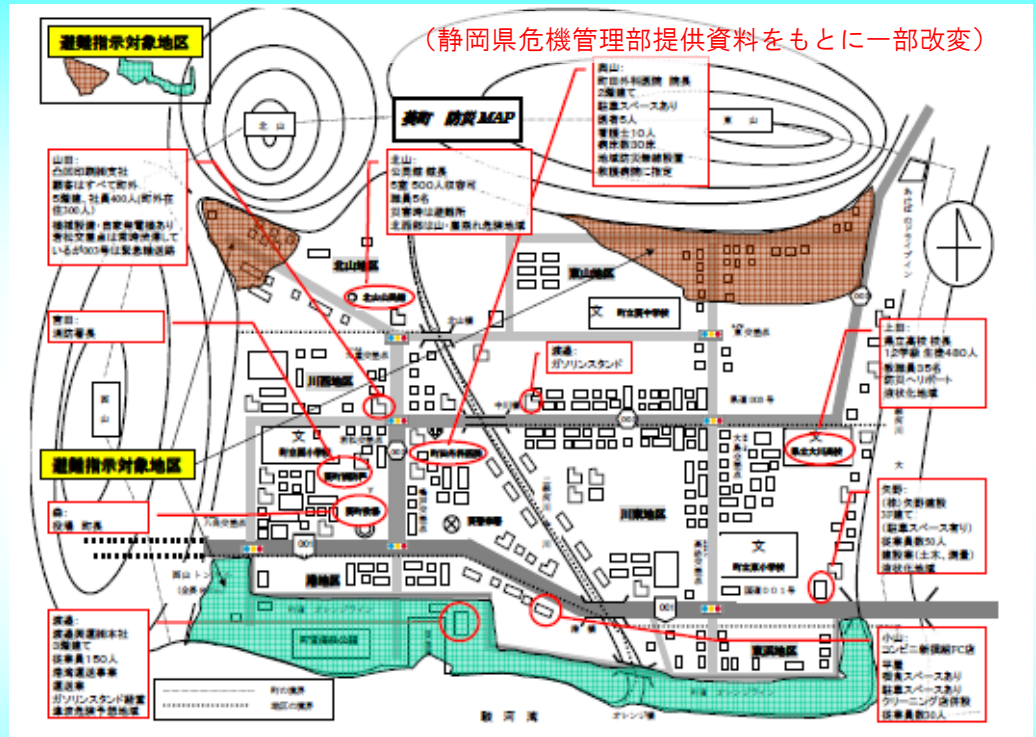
（静岡県危機管理部提供資料をもとに一部改変）

避難指示対象地区

美町　防災MAP

北山

東山

山田：
白田印刷株支社
社員はすべて町外
5階建，社員400人(町外在住300人)
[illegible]

北山：
公民館 館長
5室 500人収容可
職員5名
災害時は避難所
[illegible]

森山：
町立外科医院 院長
2階建て
駐車スペースあり
医者5人
看護士10人
病床数30床
地域防災機器設置
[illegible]

北山地区

東山地区

文 町立東中学校

上田：
県立高校 校長
12学級 生徒480人
教職員35名
防災ヘリポート
液状化地域

町田：
消防署長

渡邉：
ガソリンスタンド

川西地区

文 町立西小学校

川東地区

避難指示対象地区

森：
役場 町長

南地区

文 町立東小学校

東浜地区

安藤：
(株)安田建設
3F建て
(駐車スペース有り)
従業員数50人
建設業(土木，測量)
液状化地域

渡邉：
渡邉貨運輸本社
3階建て
従業員150人
産業廃棄物運送事業
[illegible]
ガソリンスタンド経営
津波浸水予想地域

小山：
コンビニ新規開FC店
平屋
駐車スペースあり
駐車スペースあり
クリーニング店併設
従業員数30人

001

駿河湾

町の境界
地区の境界